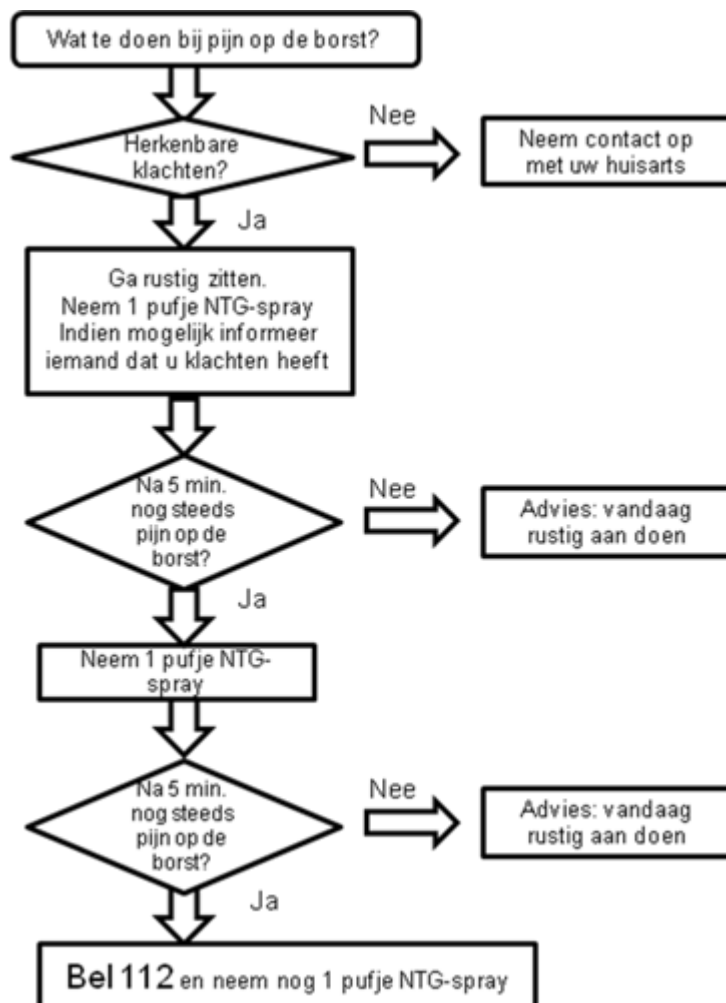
Wat te doen bij pijn op de borst?

Herkenbare klachten?

Nee

Neem contact op met uw huisarts

Ja

Ga rustig zitten.
Neem 1 pufje NTG-spray
Indien mogelijk informeer iemand dat u klachten heeft

Na 5 min. nog steeds pijn op de borst?

Nee

Advies: vandaag rustig aan doen

Ja

Neem 1 pufje NTG-spray

Na 5 min. nog steeds pijn op de borst?

Nee

Advies: vandaag rustig aan doen

Ja

Bel 112 en neem nog 1 pufje NTG-spray